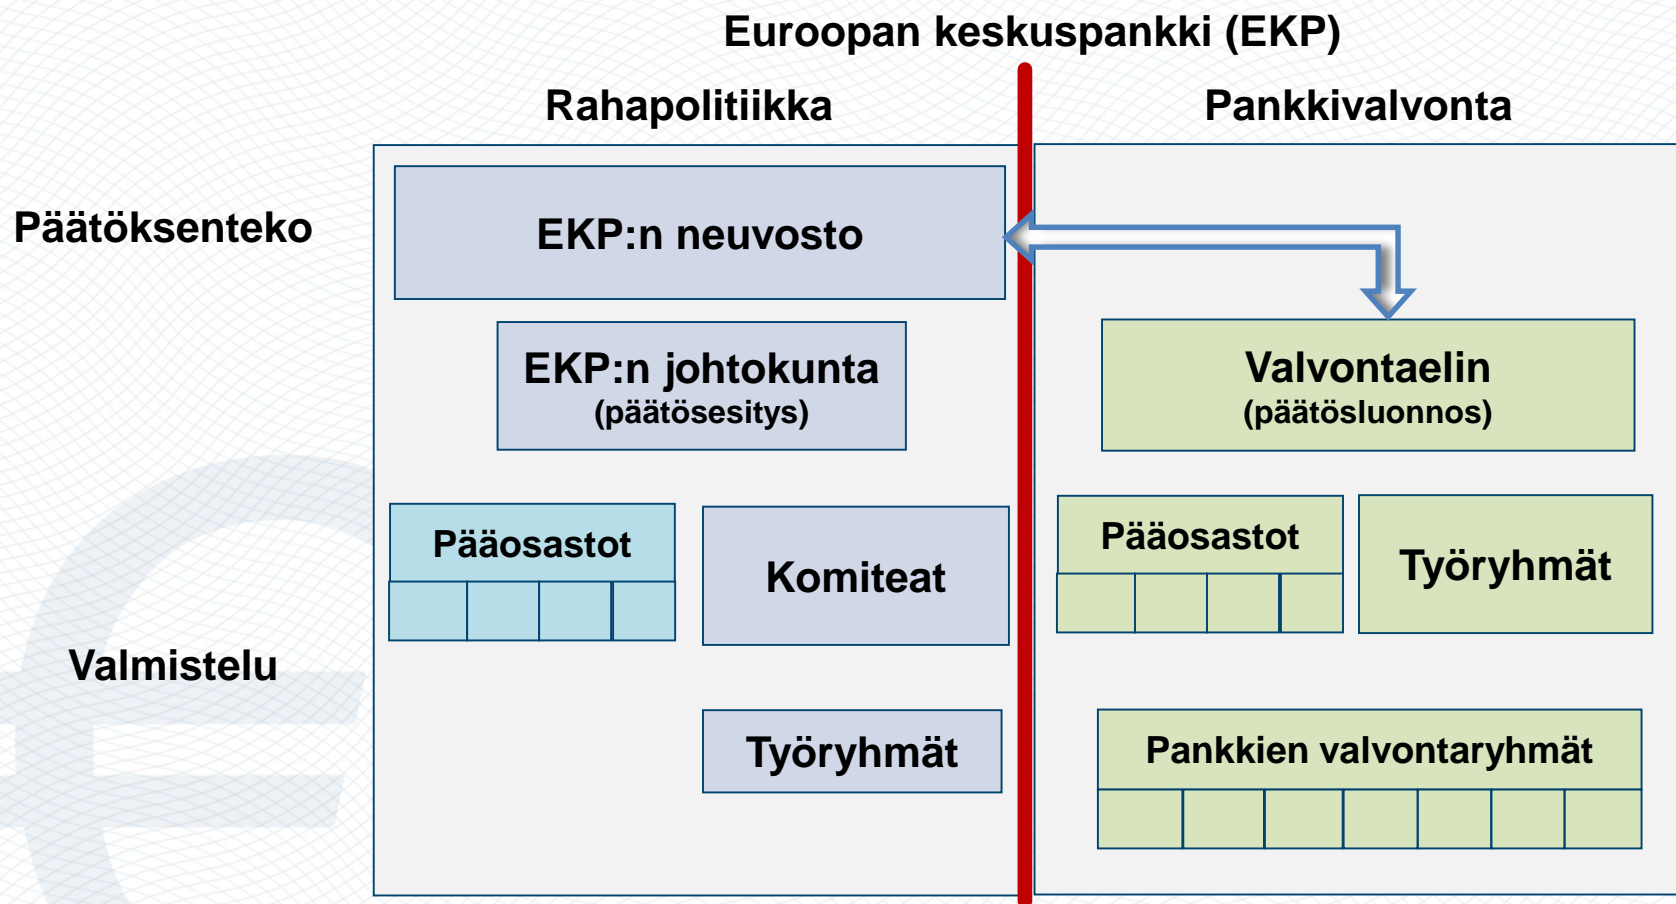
Euroopan keskuspankki (EKP)

Rahapolitiikka

Pankkivalvonta

Päätöksenteko

EKP:n neuvosto

EKP:n johtokunta
(päätösesitys)

Valvontaelin
(päätösluonnos)

Pääosastot

Komiteat

Pääosastot

Työryhmät

Valmistelu

Työryhmät

Pankkien valvontaryhmät